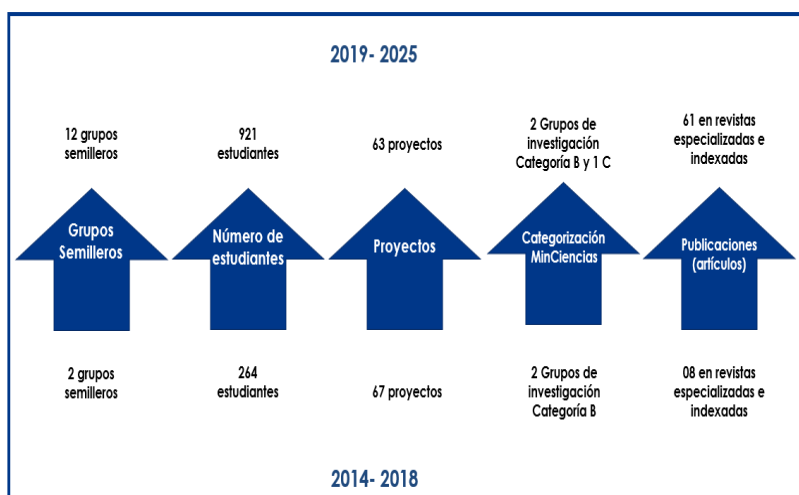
2019- 2025

12 grupos semilleros

921 estudiantes

63 proyectos

2 Grupos de investigación Categoría B y 1 C

61 en revistas especializadas e indexadas

Grupos Semilleros

Número de estudiantes

Proyectos

Categorización MinCiencias

Publicaciones (artículos)

2 grupos semilleros

264 estudiantes

67 proyectos

2 Grupos de investigación Categoría B

08 en revistas especializadas e indexadas

2014- 2018